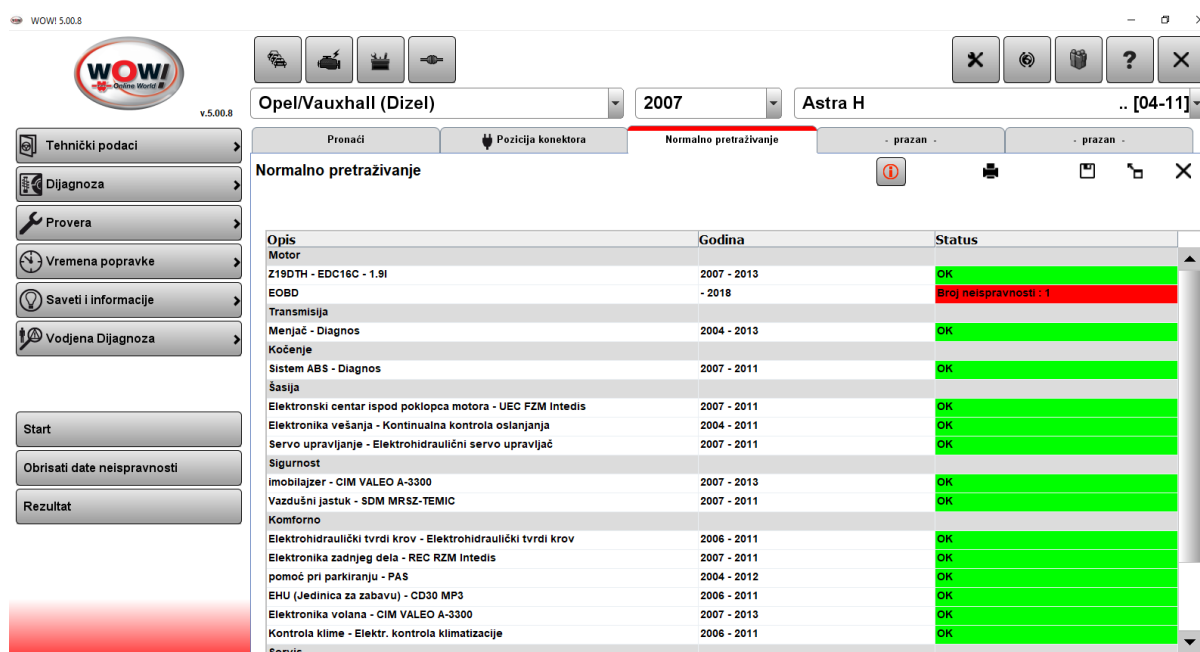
WOW! 5.00.8

WOW! Online World

v.5.00.8

Tehnički podaci
Dijagnoza
Provera
Vremena popravke
Saveti i informacije
Vodjena Dijagnoza

Start
Obrisati date neispravnosti
Rezultat

Opel/Vauxhall (Dizel) | 2007 | Astra H .. [04-11]

Pronađi | Pozicija konektora | Normalno pretraživanje | - prazan - | - prazan -

Normalno pretraživanje

| Opis | Godina | Status |
|---|---|---|
| Motor | | |
| Z19DTH - EDC16C - 1.9l | 2007 - 2013 | OK |
| EOBD | - 2018 | Broj neispravnosti : 1 |
| Transmisija | | |
| Menjač - Diagnos | 2004 - 2013 | OK |
| Kočenje | | |
| Sistem ABS - Diagnos | 2007 - 2011 | OK |
| Šasija | | |
| Elektronski centar ispod poklopca motora - UEC FZM Intedis | 2007 - 2011 | OK |
| Elektronika vešanja - Kontinualna kontrola oslanjanja | 2004 - 2011 | OK |
| Servo upravljanje - Elektrohidraulični servo upravljač | 2007 - 2011 | OK |
| Sigurnost | | |
| imobilajzer - CIM VALEO A-3300 | 2007 - 2013 | OK |
| Vazdušni jastuk - SDM MRSZ-TEMIC | 2007 - 2011 | OK |
| Komforno | | |
| Elektrohidraulički tvrdi krov - Elektrohidraulički tvrdi krov | 2006 - 2011 | OK |
| Elektronika zadnjeg dela - REC RZM Intedis | 2007 - 2011 | OK |
| pomoć pri parkiranju - PAS | 2004 - 2012 | OK |
| EHU (Jedinica za zabavu) - CD30 MP3 | 2006 - 2011 | OK |
| Elektronika volana - CIM VALEO A-3300 | 2007 - 2013 | OK |
| Kontrola klime - Elektr. kontrola klimatizacije | 2006 - 2011 | OK |
| Servis | | |